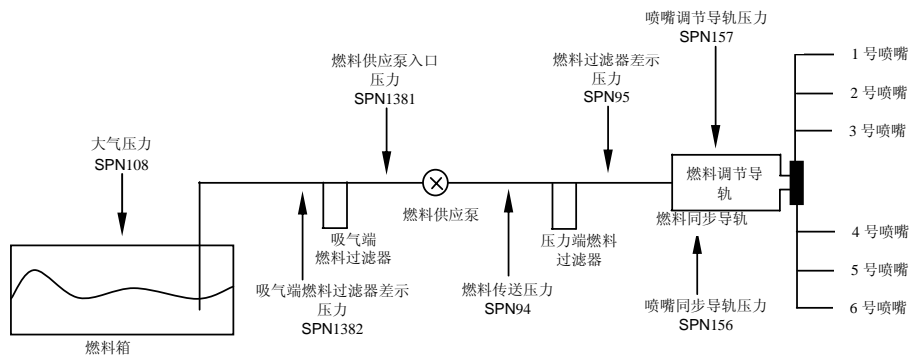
喷嘴调节导轨压力
SPN157

燃料供应泵入口压力
SPN1381

燃料过滤器差示压力
SPN95

1 号喷嘴
2 号喷嘴
3 号喷嘴

大气压力
SPN108

燃料调节导轨

燃料供应泵

燃料同步导轨

4 号喷嘴
5 号喷嘴
6 号喷嘴

吸气端燃料过滤器

压力端燃料过滤器

吸气端燃料过滤器差示压力
SPN1382

燃料传送压力
SPN94

喷嘴同步导轨压力
SPN156

燃料箱